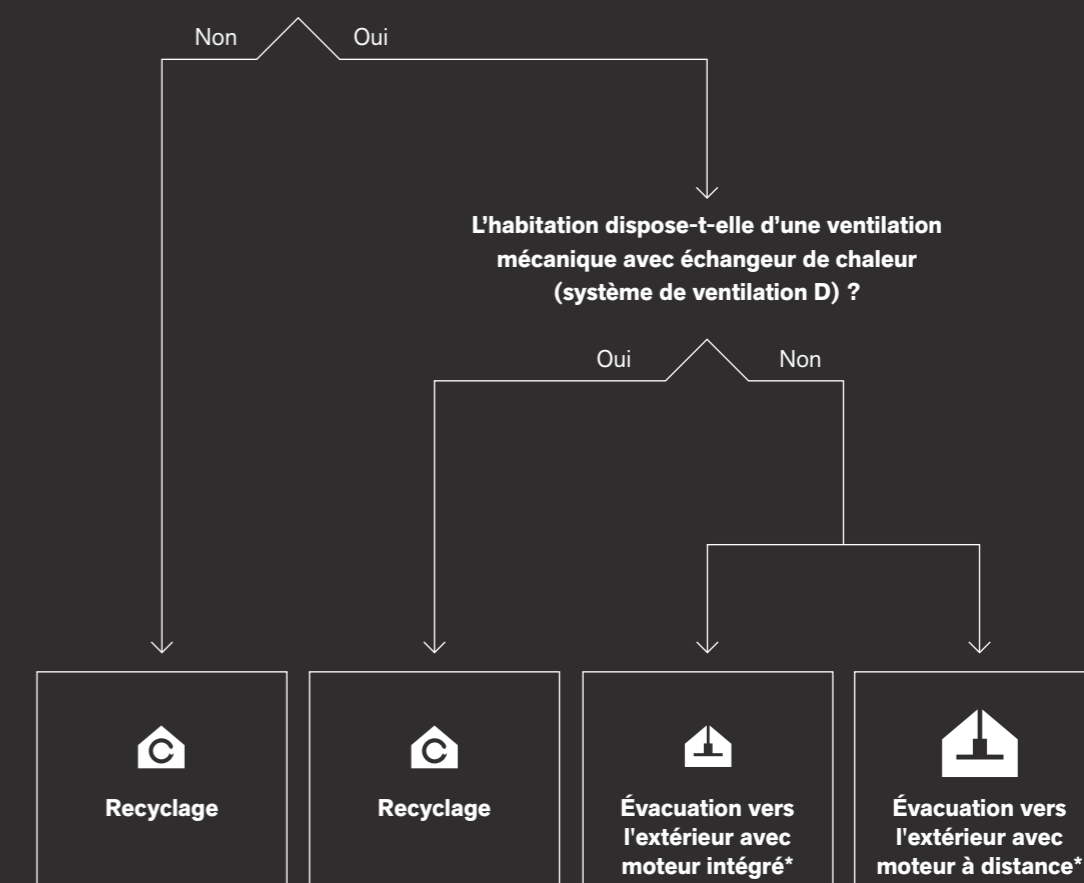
Non Oui

L'habitation dispose-t-elle d'une ventilation mécanique avec échangeur de chaleur (système de ventilation D) ?

Oui Non

Recyclage

Recyclage

Évacuation vers l'extérieur avec moteur intégré*

Évacuation vers l'extérieur avec moteur à distance*